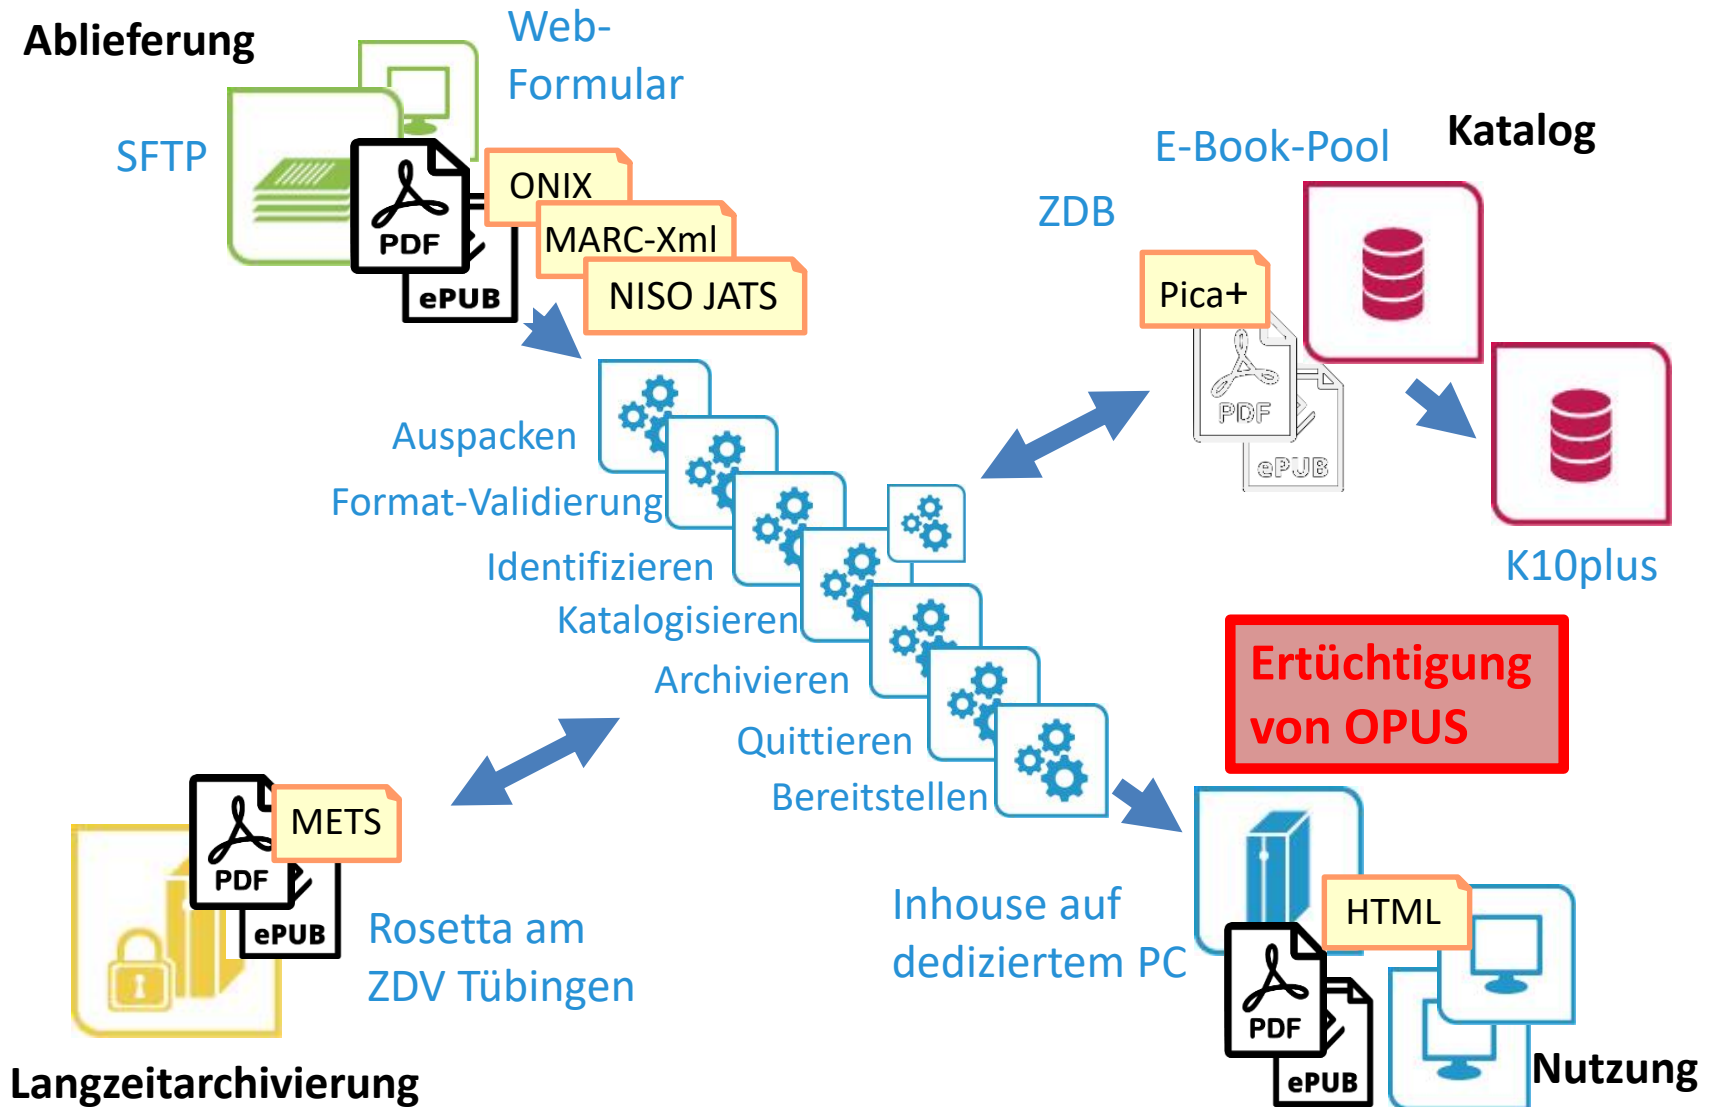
Ablieferung

Web-Formular

SFTP

PDF

ePUB

ONIX

MARC-Xml

NISO JATS

E-Book-Pool

Katalog

ZDB

Pica+

PDF

ePUB

Auspacken

Format-Validierung

Identifizieren

Katalogisieren

Archivieren

Quittieren

Bereitstellen

K10plus

Ertüchtigung von OPUS

PDF

METS

ePUB

Rosetta am ZDV Tübingen

Inhouse auf dediziertem PC

HTML

PDF

ePUB

Langzeitarchivierung

Nutzung